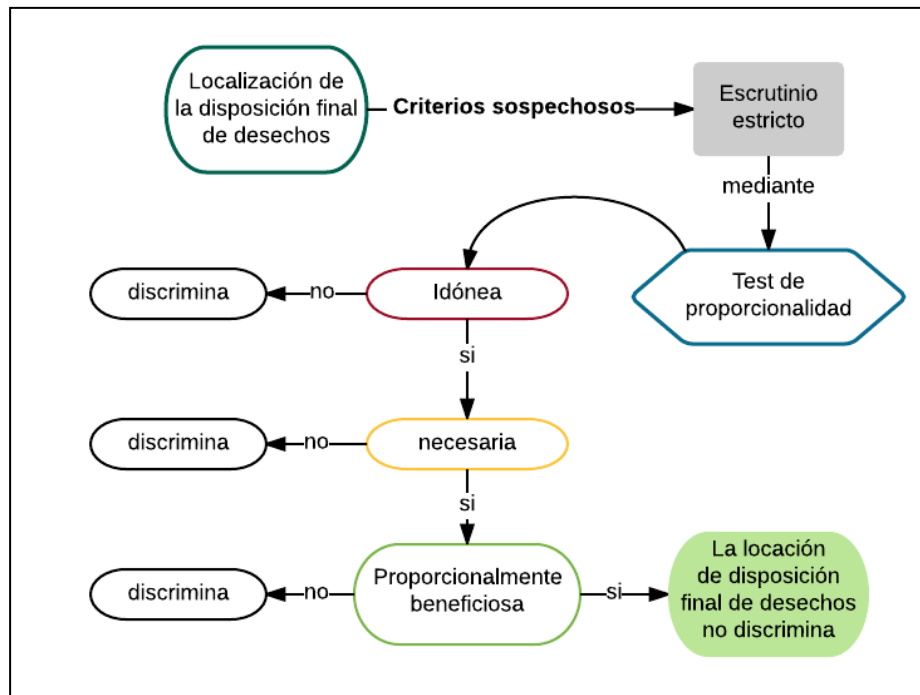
Localización de la disposición final de desechos

Criterios sospechosos

Escrutinio estricto

mediante

Test de proporcionalidad

discrimina

no

Idónea

si

discrimina

no

necesaria

si

discrimina

no

Proporcionalmente beneficiosa

si

La locación de disposición final de desechos no discrimina